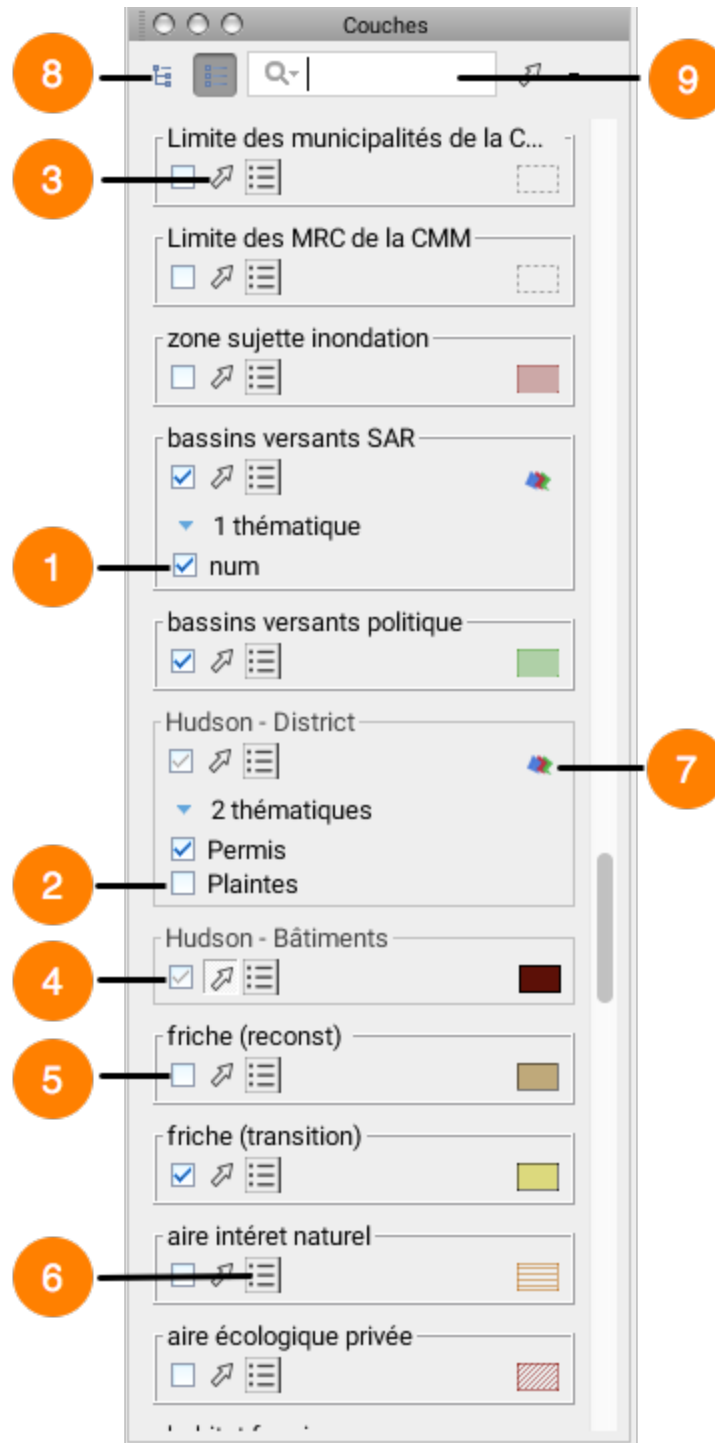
Couches

8

9

Limite des municipalités de la C...

3

Limite des MRC de la CMM

zone sujette inondation

bassins versants SAR

1 thématique

1

num

bassins versants politique

Hudson - District

7

2 thématiques

Permis

2

Plaintes

Hudson - Bâtiments

4

friche (reconst)

5

friche (transition)

aire intéret naturel

6

aire écologique privée

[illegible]